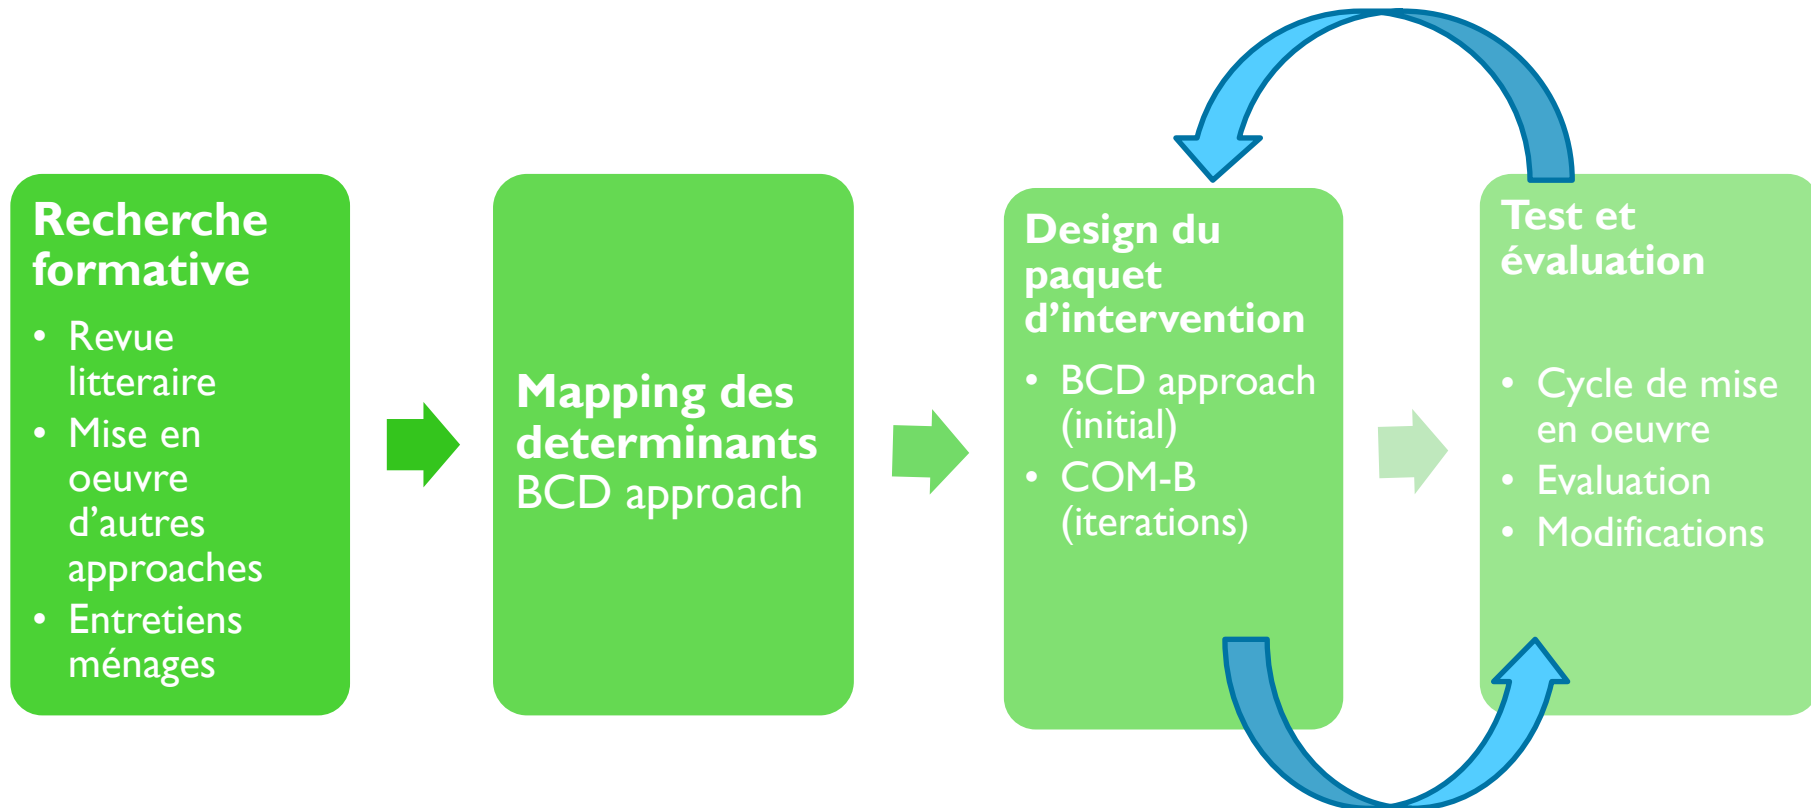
Recherche formative

- Revue litteraire
- Mise en oeuvre d'autres approaches
- Entretiens ménages

Mapping des determinants BCD approach

Design du paquet d'intervention

- BCD approach (initial)
- COM-B (iterations)

Test et évaluation

- Cycle de mise en oeuvre
- Evaluation
- Modifications